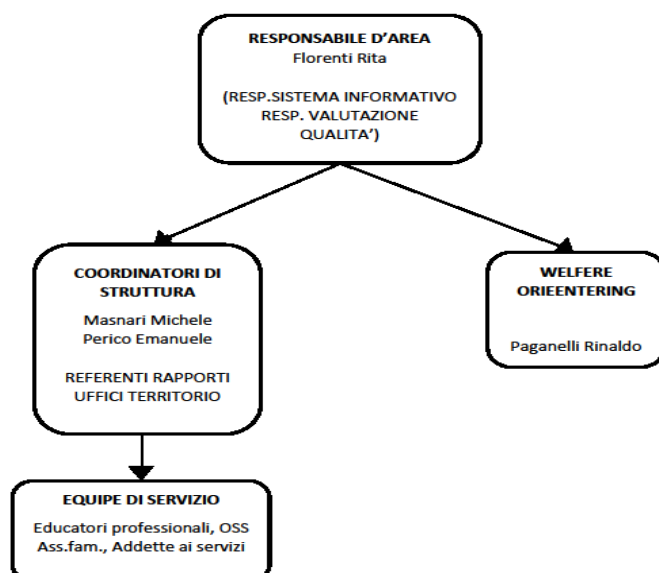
RESPONSABILE D'AREA
Florenti Rita

(RESP.SISTEMA INFORMATIVO
RESP. VALUTAZIONE QUALITA')

COORDINATORI DI STRUTTURA

Masnari Michele
Perico Emanuele

REFERENTI RAPPORTI UFFICI TERRITORIO

WELFERE ORIEENTERING

Paganelli Rinaldo

EQUIPE DI SERVIZIO

Educatori professionali, OSS
Ass.fam., Addette ai servizi